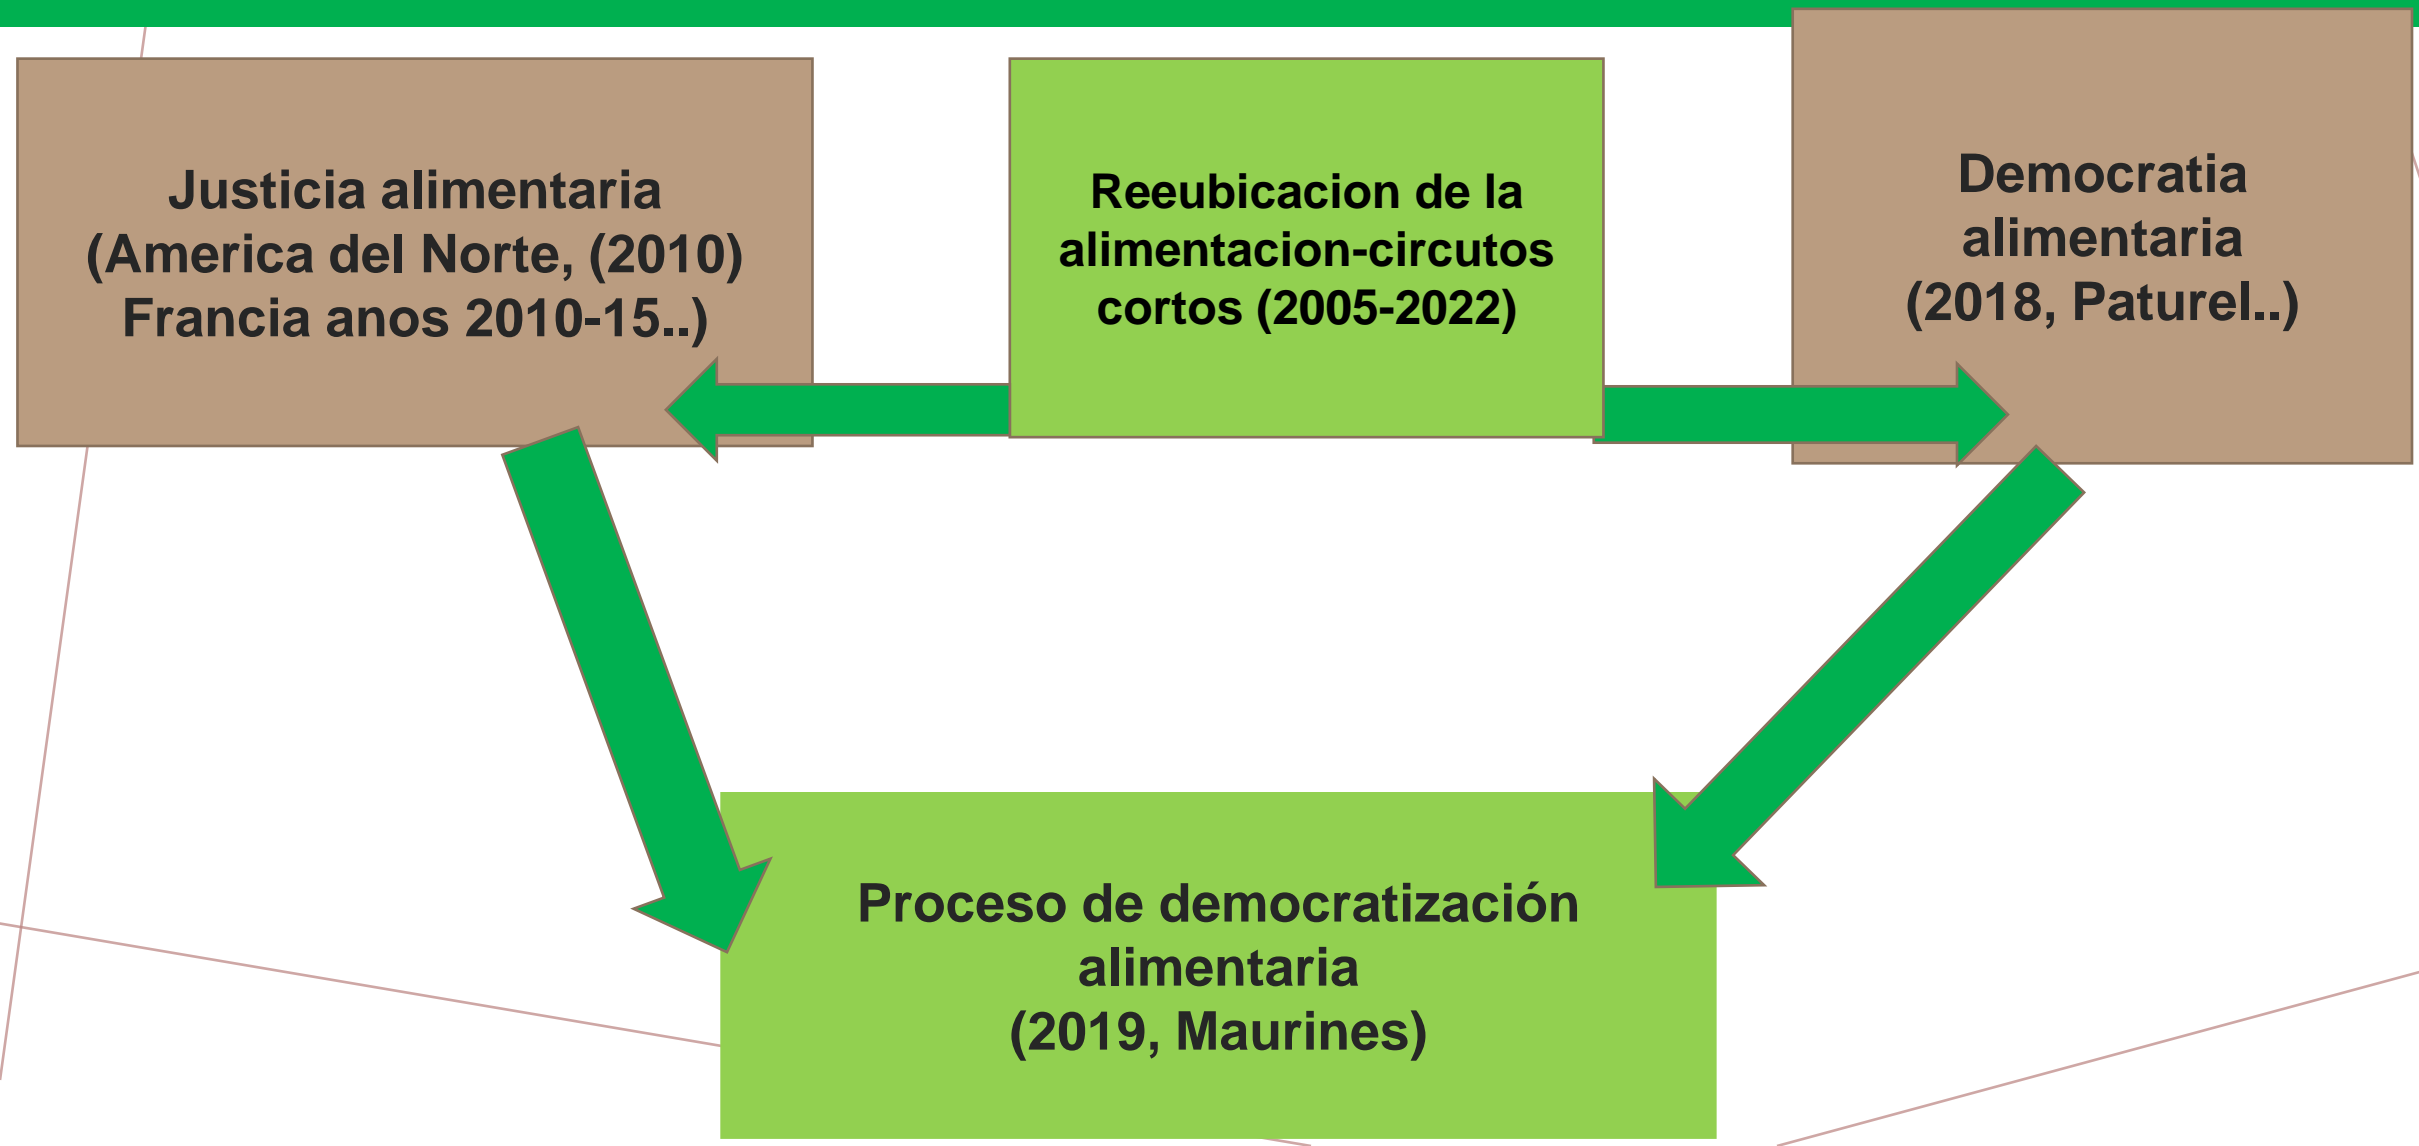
Justicia alimentaria (America del Norte, (2010) Francia anos 2010-15..)

Reeubicacion de la alimentacion-circutos cortos (2005-2022)

Democratia alimentaria (2018, Paturel..)

Proceso de democratización alimentaria (2019, Maurines)